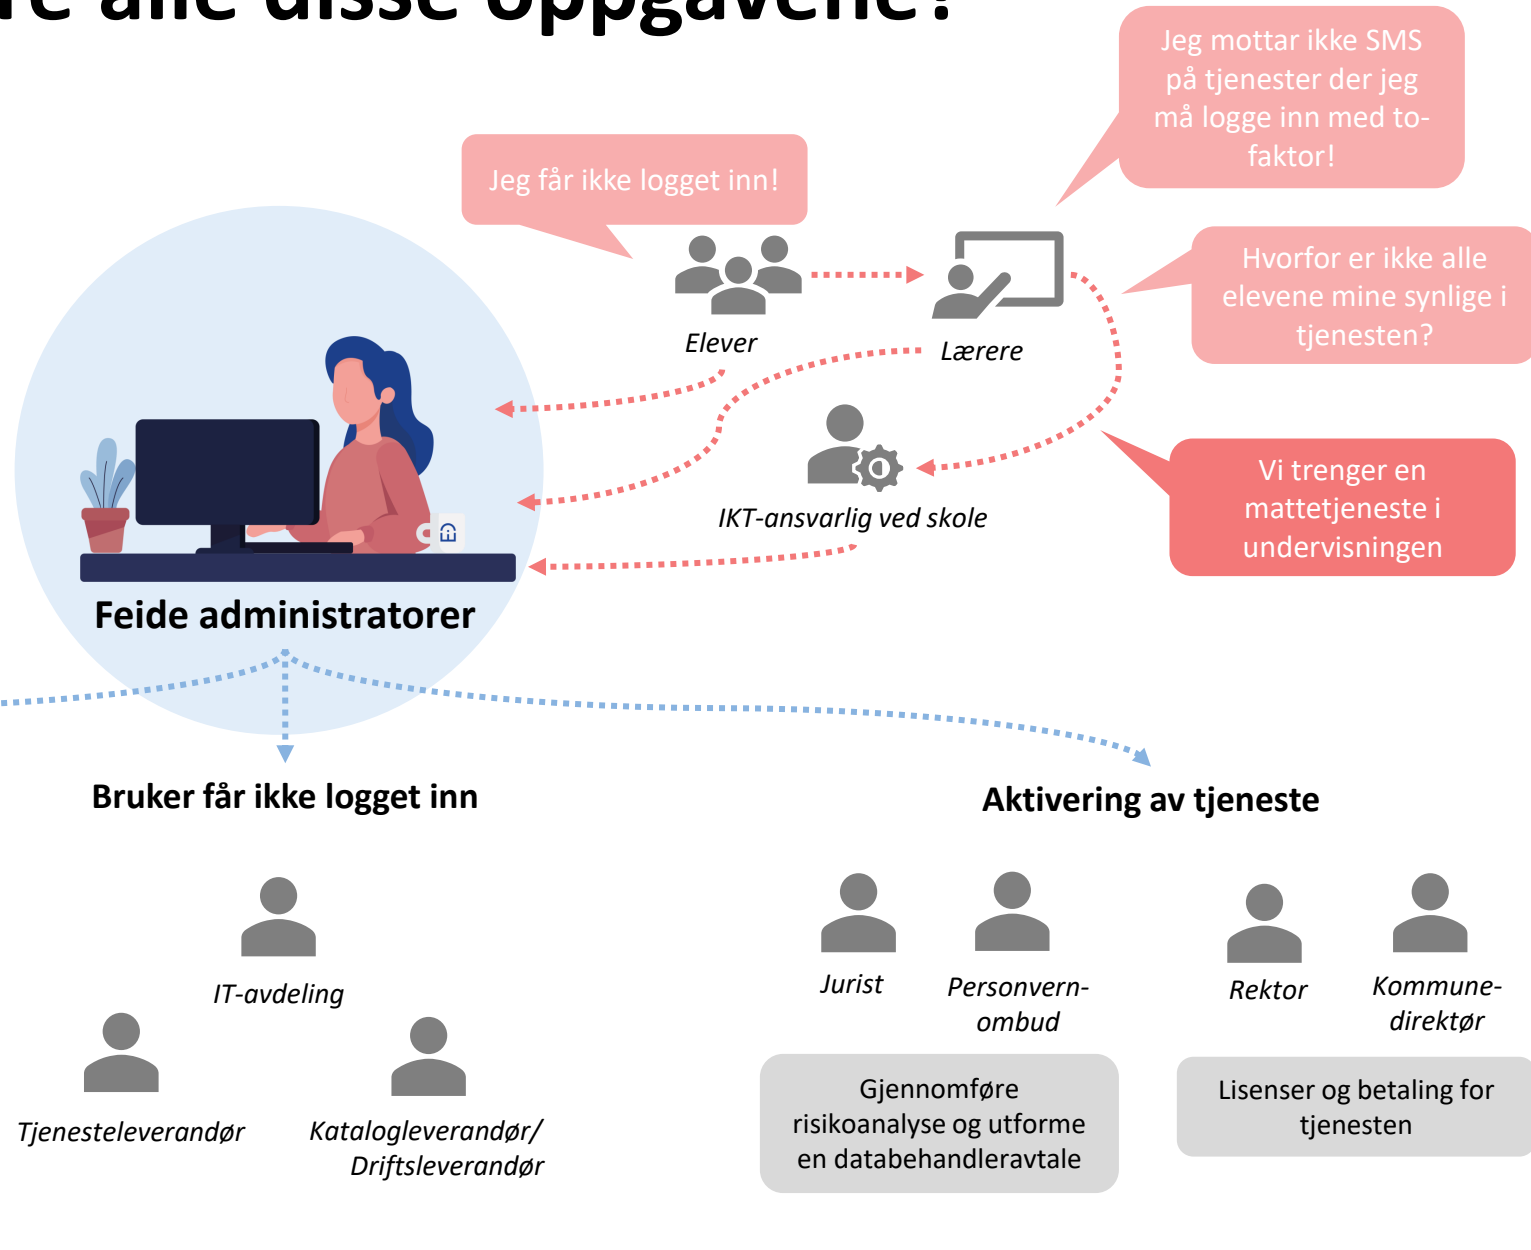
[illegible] alle disse oppgavene?

Jeg mottar ikke SMS på tjenester der jeg må logge inn med to-faktor!

Jeg får ikke logget inn!

Elever

Lærere

Hvorfor er ikke alle elevene mine synlige i tjenesten?

IKT-ansvarlig ved skole

Vi trenger en mattetjeneste i undervisningen

Feide administratorer

Bruker får ikke logget inn

Aktivering av tjeneste

IT-avdeling

Tjenesteleverandør

Katalogleverandør/ Driftsleverandør

Jurist

Personvern-ombud

Rektor

Kommune-direktør

Gjennomføre risikoanalyse og utforme en databehandleravtale

Lisenser og betaling for tjenesten